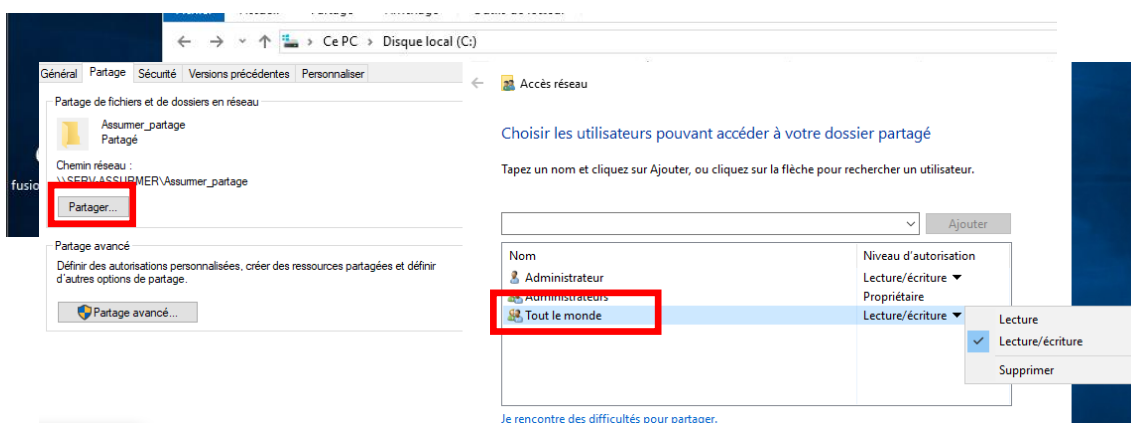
Ce PC › Disque local (C:)

fusio

Général | Partage | Sécurité | Versions précédentes | Personnaliser

Partage de fichiers et de dossiers en réseau

Assurmer_partage
Partagé

Chemin réseau :
\\SERV-ASSURMER\Assurmer_partage

Partager...

Partage avancé

Définir des autorisations personnalisées, créer des ressources partagées et définir d'autres options de partage.

Partage avancé...

Accès réseau

Choisir les utilisateurs pouvant accéder à votre dossier partagé

Tapez un nom et cliquez sur Ajouter, ou cliquez sur la flèche pour rechercher un utilisateur.

Ajouter

| Nom | Niveau d'autorisation |
|---|---|
| Administrateur | Lecture/écriture ▾ |
| Administrateurs | Propriétaire |
| Tout le monde | Lecture/écriture ▾ |

Lecture
Lecture/écriture
Supprimer

Je rencontre des difficultés pour partager.